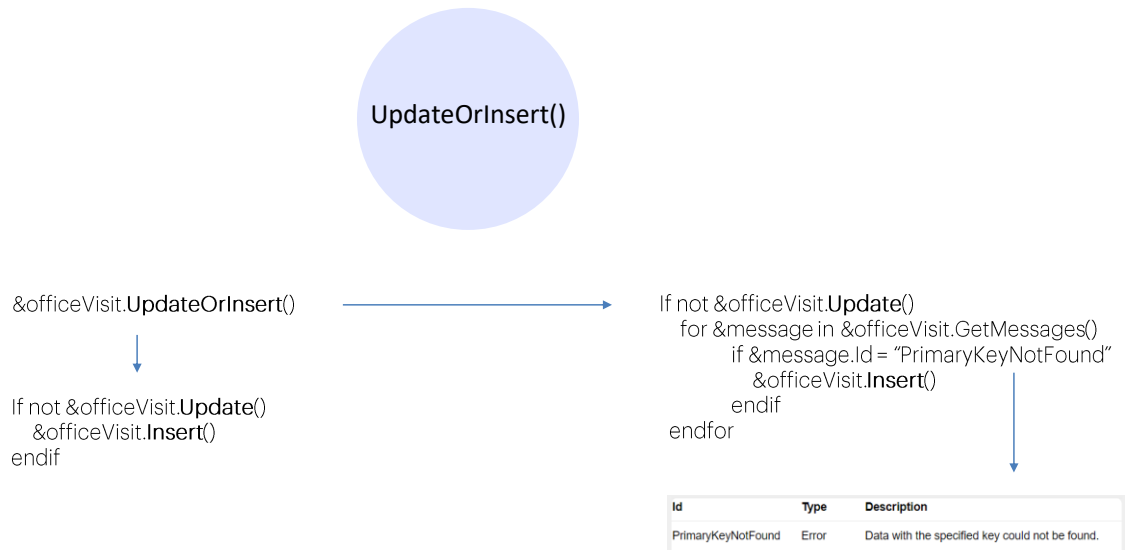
UpdateOrInsert()

&officeVisit.UpdateOrInsert()

If not &officeVisit.Update()
&officeVisit.Insert()
endif

If not &officeVisit.Update()
for &message in &officeVisit.GetMessages()
if &message.Id = “PrimaryKeyNotFound”
&officeVisit.Insert()
endif
endfor

| Id | Type | Description |
|---|---|---|
| PrimaryKeyNotFound | Error | Data with the specified key could not be found. |